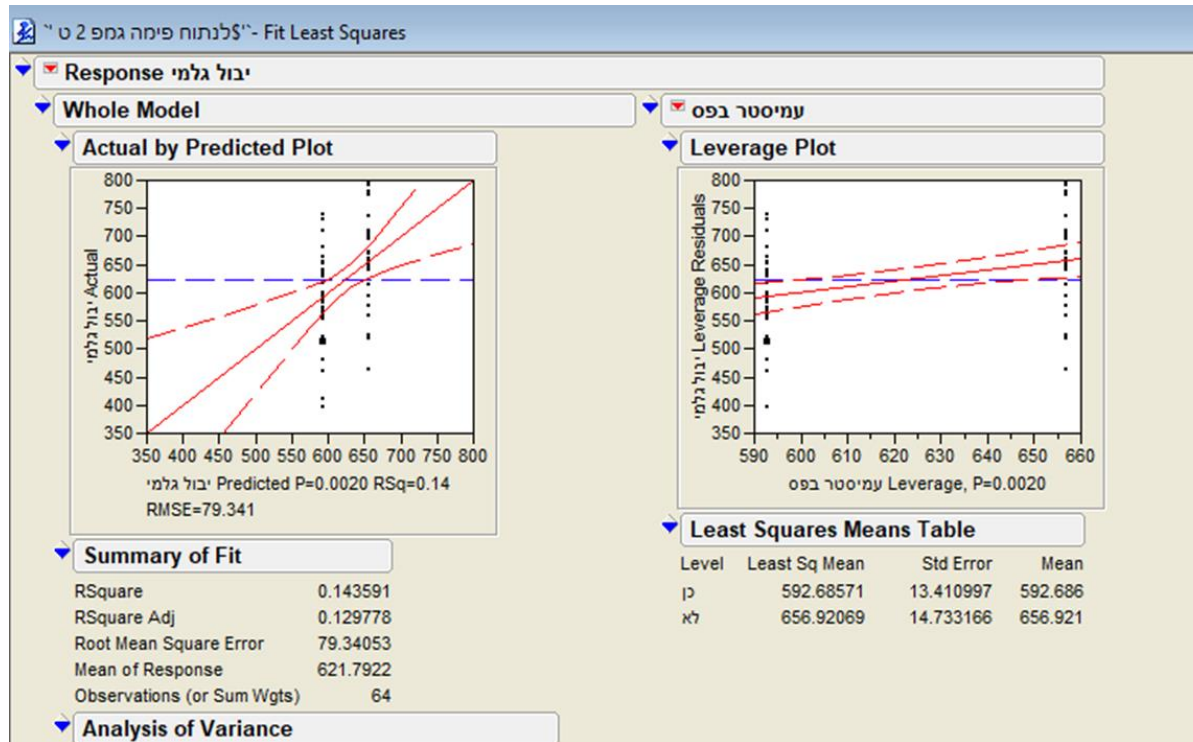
$לנתוח פימה גמפ 2 ט" - Fit Least Squares

Response יבול גלמי

Whole Model

Actual by Predicted Plot

| 800 750 700 650 600 550 500 450 400 350 |

יבול גלמי Actual

350 400 450 500 550 600 650 700 750 800

יבול גלמי Predicted P=0.0020 RSq=0.14 RMSE=79.341

Summary of Fit

| | |
|---|---|
| RSquare | 0.143591 |
| RSquare Adj | 0.129778 |
| Root Mean Square Error | 79.34053 |
| Mean of Response | 621.7922 |
| Observations (or Sum Wgts) | 64 |

Analysis of Variance

עמיסטר בפס

Leverage Plot

800 750 700 650 600 550 500 450 400 350

יבול גלמי Leverage Residuals

590 600 610 620 630 640 650 660

עמיסטר בפס Leverage, P=0.0020

Least Squares Means Table

| Level | Least Sq Mean | Std Error | Mean |
|---|---|---|---|
| כן | 592.68571 | 13.410997 | 592.686 |
| לא | 656.92069 | 14.733166 | 656.921 |